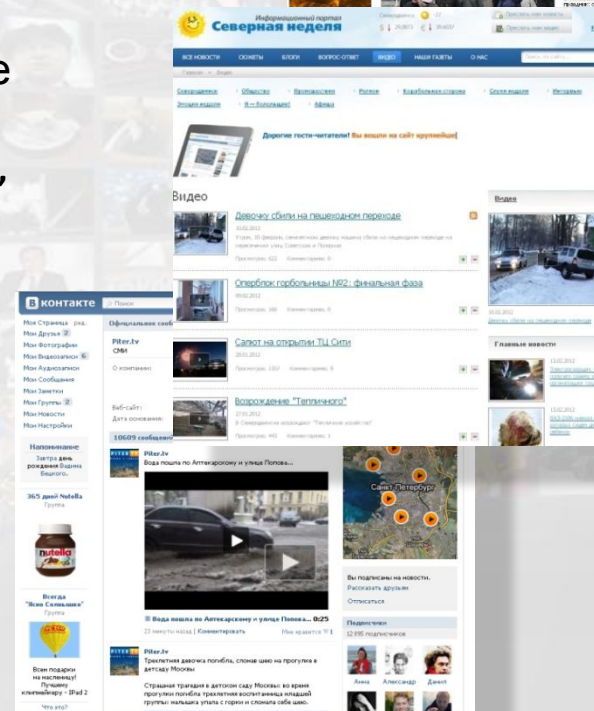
е

,

Информационный портал
Северная неделя

ВСЕ НОВОСТИ СЮЖЕТЫ БЛОГИ ВОПРОС-ОТВЕТ ВИДЕО НАШИ ГАЗЕТЫ О НАС

Дорогие гости-читатели! Вы вошли на сайт крупнейшего

Видео

Девочку сбили на пешеходном переходе

Опербпок горбольницы №2: финальная фаза

Салют на открытии ТЦ Сити

Возрождение "Тепличного"

Видео

Главные новости

Подписчики

Вы подписаны на новости.
Рассказать друзьям
Отписаться

Санкт-Петербург

В контакте
Поиск

Моя Страница ред.
Мои Друзья 2
Мои Фотографии
Мои Видеозаписи 6
Мои Аудиозаписи
Мои Сообщения
Мои Заметки
Мои Группы 2
Мои Новости
Мои Настройки

Напоминание
Завтра день рождения

365 дней Nutella
Группа

nutella

Всегда "Ясно Солнышко"
Группа

Piter.tv
СМИ

О компании:

Веб-сайт:
Дата основания:

10609 сообщений

Piter.tv
Вода пошла по Автекарскому и улице Попова...

Вода пошла по Автекарскому и улице Попова... 0:25
Комментировать
Мне нравится

Piter.tv
Трехлетняя девочка погибла, сломав шею на прогулке в детсаду Москвы

Страшная трагедия в детском саду Москвы: во время прогулки погибла трехлетняя воспитанница младшей группы: малышка упала с горки и сломала себе шею.

Анна Александр Даниил